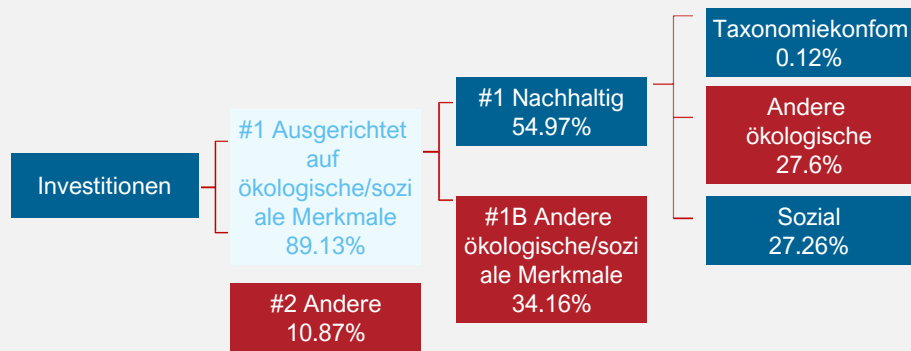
Investitionen

#1 Ausgerichtet auf ökologische/soziale Merkmale
89.13%

#2 Andere
10.87%

#1 Nachhaltig
54.97%

#1B Andere ökologische/soziale Merkmale
34.16%

Taxonomiekonfom
0.12%

Andere ökologische
27.6%

Sozial
27.26%